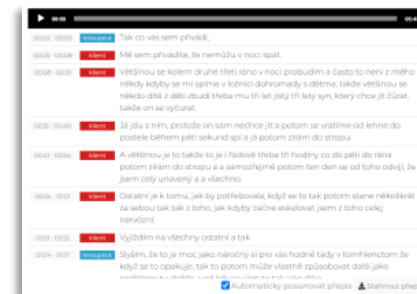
00:00

00:02 - 00:03 terapeut Tak co vás sem přivádí,

00:05 - 00:08 klient Mě sem přivádíte, že nemůžu v noci spát.

00:08 - 00:31 klient Většinou se kolem druhé třetí ráno v noci probudím a často to není z mého někdy kdyby se mi spíme v ložnici dohromady s dětma, takže většinou se někdo dítě z dětí zbudí třeba mu tři let jistý tři letý syn, který chce jít čůrat, takže on se vyčůrat.

00:31 - 00:40 klient Já jdu s ním, protože on sám nechce jít a potom se vrátíme od lehne do postele během pěti sekund spí a já potom zírám do stropu.

00:41 - 00:54 klient A většinou je to takže to je i řádově třeba tři hodiny co do pěti do rána potom zírám do stropu a a samozřejmě potom ten den se od toho odvíjí, že jsem celý unavený a a všechno

00:56 - 01:01 klient Ostatní je k tomu, jak by potřebovala, když se to tak potom stane několikrát za sebou tak tak z toho, jak kdyby začne eskalovat jsem z toho celej nervózní.

01:01 - 01:05 klient Vyjždím na všechny ostatní a tak

01:06 - 01:17 terapeut Slyším, že to je moc jako náročný si pro vás hodně tady v tomhlenctom že když se to opakuje, tak to potom může vlastně způsobovat další jako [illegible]

Automaticky posunovat přepis Stáhnout přep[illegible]